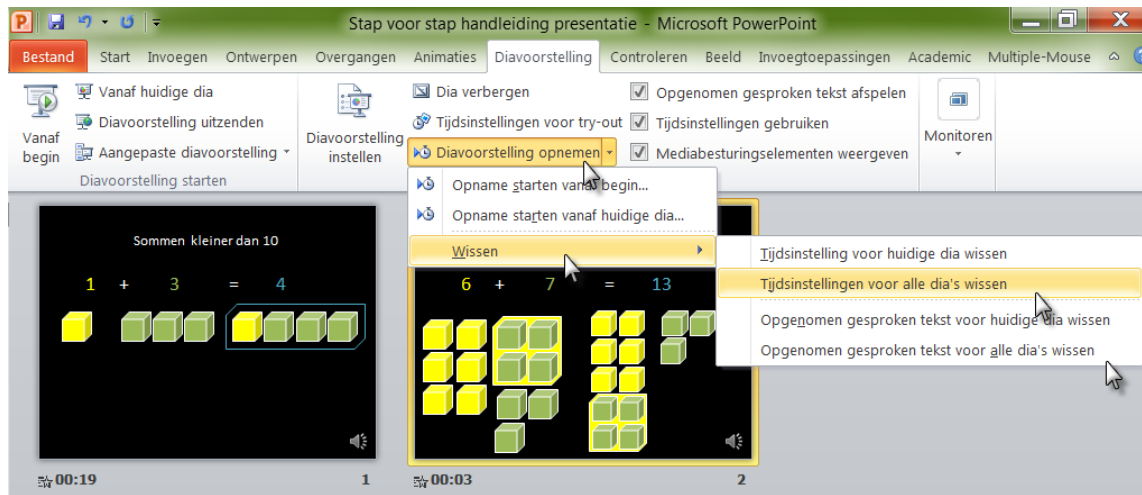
Stap voor stap handleiding presentatie - Microsoft PowerPoint

Bestand Start Invoegen Ontwerpen Overgangen Animaties Diavoorstelling Controleren Beeld Invoegtoepassingen Academic Multiple-Mouse

Vanaf begin
Vanaf huidige dia
Diavoorstelling uitzenden
Aangepaste diavoorstelling
Diavoorstelling starten

Diavoorstelling instellen

Dia verbergen
Tijdsinstellingen voor try-out
Diavoorstelling opnemen

Opgenomen gesproken tekst afspelen
Tijdsinstellingen gebruiken
Mediabesturingselementen weergeven

Monitoren

Opname starten vanaf begin...
Opname starten vanaf huidige dia...
Wissen

Tijdsinstelling voor huidige dia wissen
Tijdsinstellingen voor alle dia's wissen
Opgenomen gesproken tekst voor huidige dia wissen
Opgenomen gesproken tekst voor alle dia's wissen

Sommen kleiner dan 10
1 + 3 = 4

6 + 7 = 13

00:19 1
00:03 2